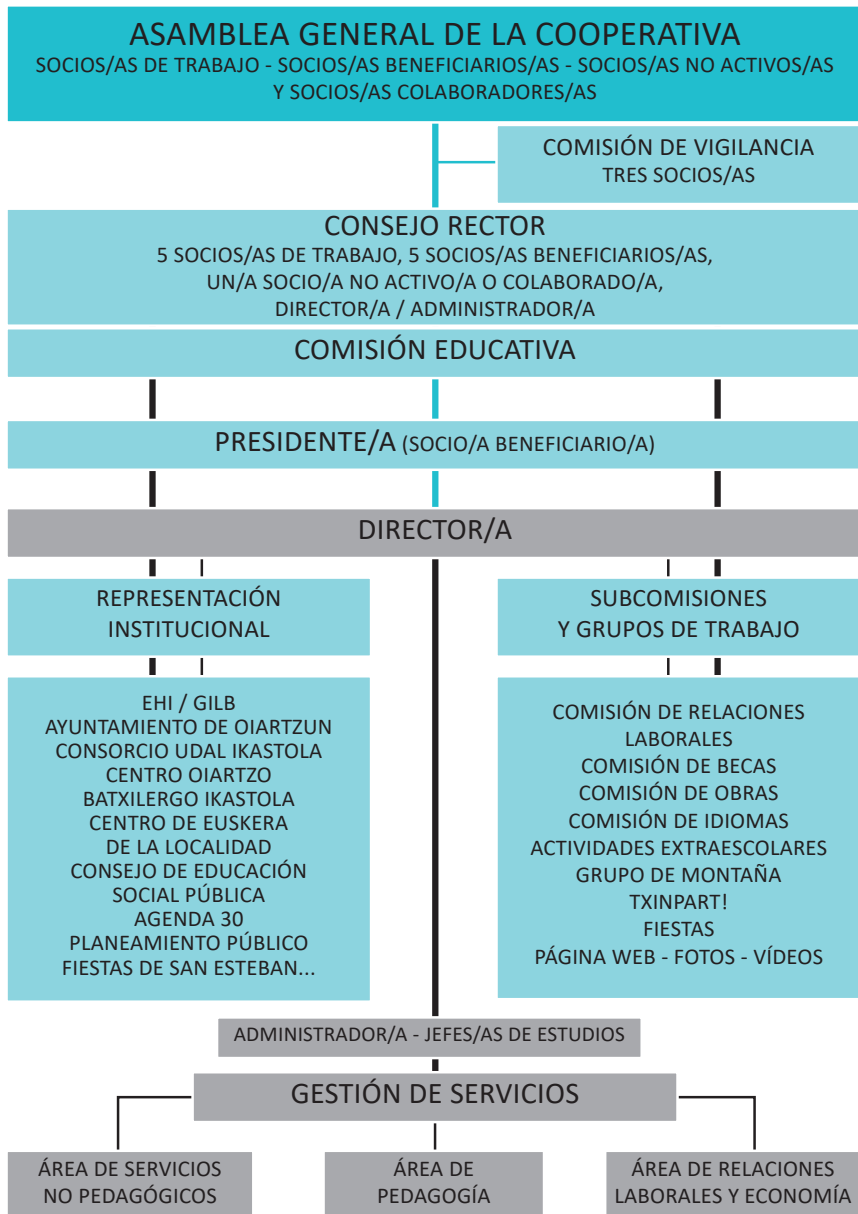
ASAMBLEA GENERAL DE LA COOPERATIVA
SOCIOS/AS DE TRABAJO - SOCIOS/AS BENEFICIARIOS/AS - SOCIOS/AS NO ACTIVOS/AS Y SOCIOS/AS COLABORADORES/AS

COMISIÓN DE VIGILANCIA
TRES SOCIOS/AS

CONSEJO RECTOR
5 SOCIOS/AS DE TRABAJO, 5 SOCIOS/AS BENEFICIARIOS/AS, UN/A SOCIO/A NO ACTIVO/A O COLABORADO/A, DIRECTOR/A / ADMINISTRADOR/A

COMISIÓN EDUCATIVA

PRESIDENTE/A (SOCIO/A BENEFICIARIO/A)

DIRECTOR/A

REPRESENTACIÓN INSTITUCIONAL

EHI / GILB
AYUNTAMIENTO DE OIARTZUN
CONSORCIO UDAL IKASTOLA
CENTRO OIARTZO
BATXILERGO IKASTOLA
CENTRO DE EUSKERA DE LA LOCALIDAD
CONSEJO DE EDUCACIÓN SOCIAL PÚBLICA
AGENDA 30
PLANEAMIENTO PÚBLICO
FIESTAS DE SAN ESTEBAN...

SUBCOMISIONES Y GRUPOS DE TRABAJO

COMISIÓN DE RELACIONES LABORALES
COMISIÓN DE BECAS
COMISIÓN DE OBRAS
COMISIÓN DE IDIOMAS
ACTIVIDADES EXTRAESCOLARES
GRUPO DE MONTAÑA
TXINPART!
FIESTAS
PÁGINA WEB - FOTOS - VÍDEOS

ADMINISTRADOR/A - JEFES/AS DE ESTUDIOS

GESTIÓN DE SERVICIOS

ÁREA DE SERVICIOS NO PEDAGÓGICOS

ÁREA DE PEDAGOGÍA

ÁREA DE RELACIONES LABORALES Y ECONOMÍA